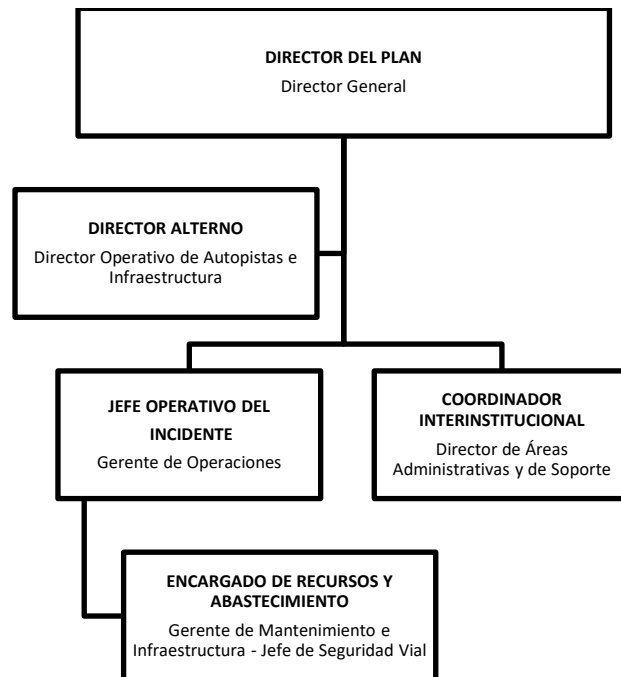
DIRECTOR DEL PLAN
Director General

DIRECTOR ALTERNO
Director Operativo de Autopistas e Infraestructura

JEFE OPERATIVO DEL INCIDENTE
Gerente de Operaciones

COORDINADOR INTERINSTITUCIONAL
Director de Áreas Administrativas y de Soporte

ENCARGADO DE RECURSOS Y ABASTECIMIENTO
Gerente de Mantenimiento e Infraestructura - Jefe de Seguridad Vial